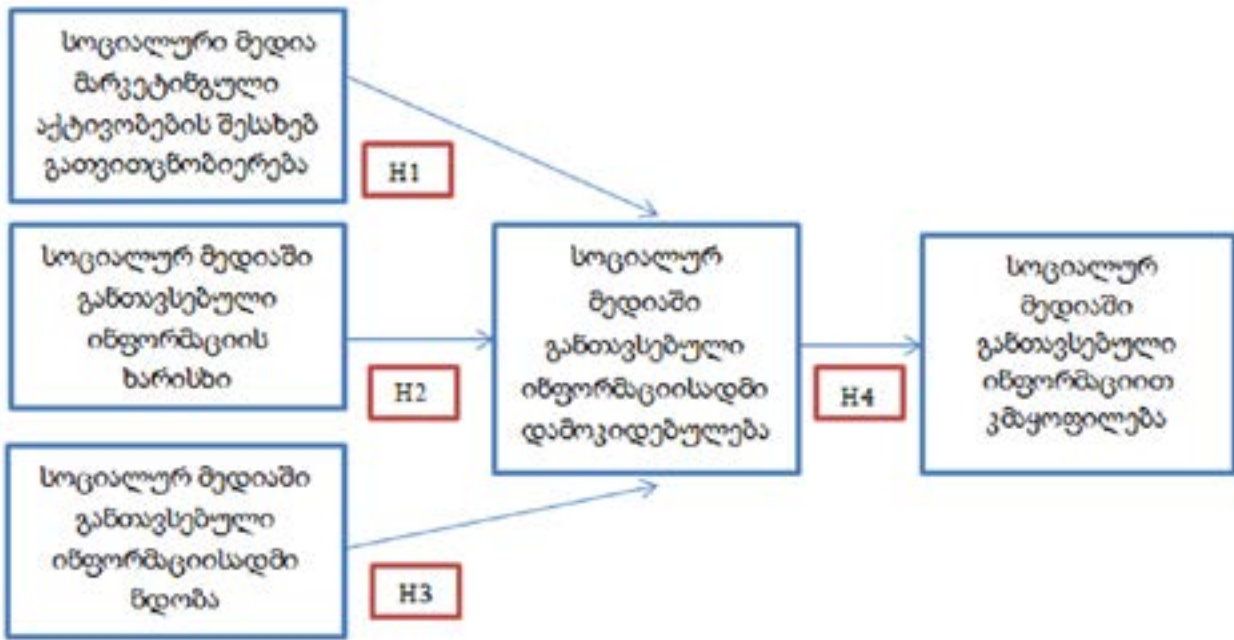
სოციალური მედია მარკეტინგული აქტივობების შესახებ გათვითცნობიერება

H1

სოციალურ მედიაში განთავსებული ინფორმაციის ხარისხი

H2

სოციალურ მედიაში განთავსებული ინფორმაციისადმი ნდობა

H3

სოციალურ მედიაში განთავსებული ინფორმაციისადმი დამოკიდებულება

H4

სოციალურ მედიაში განთავსებული ინფორმაციით კმაყოფილება